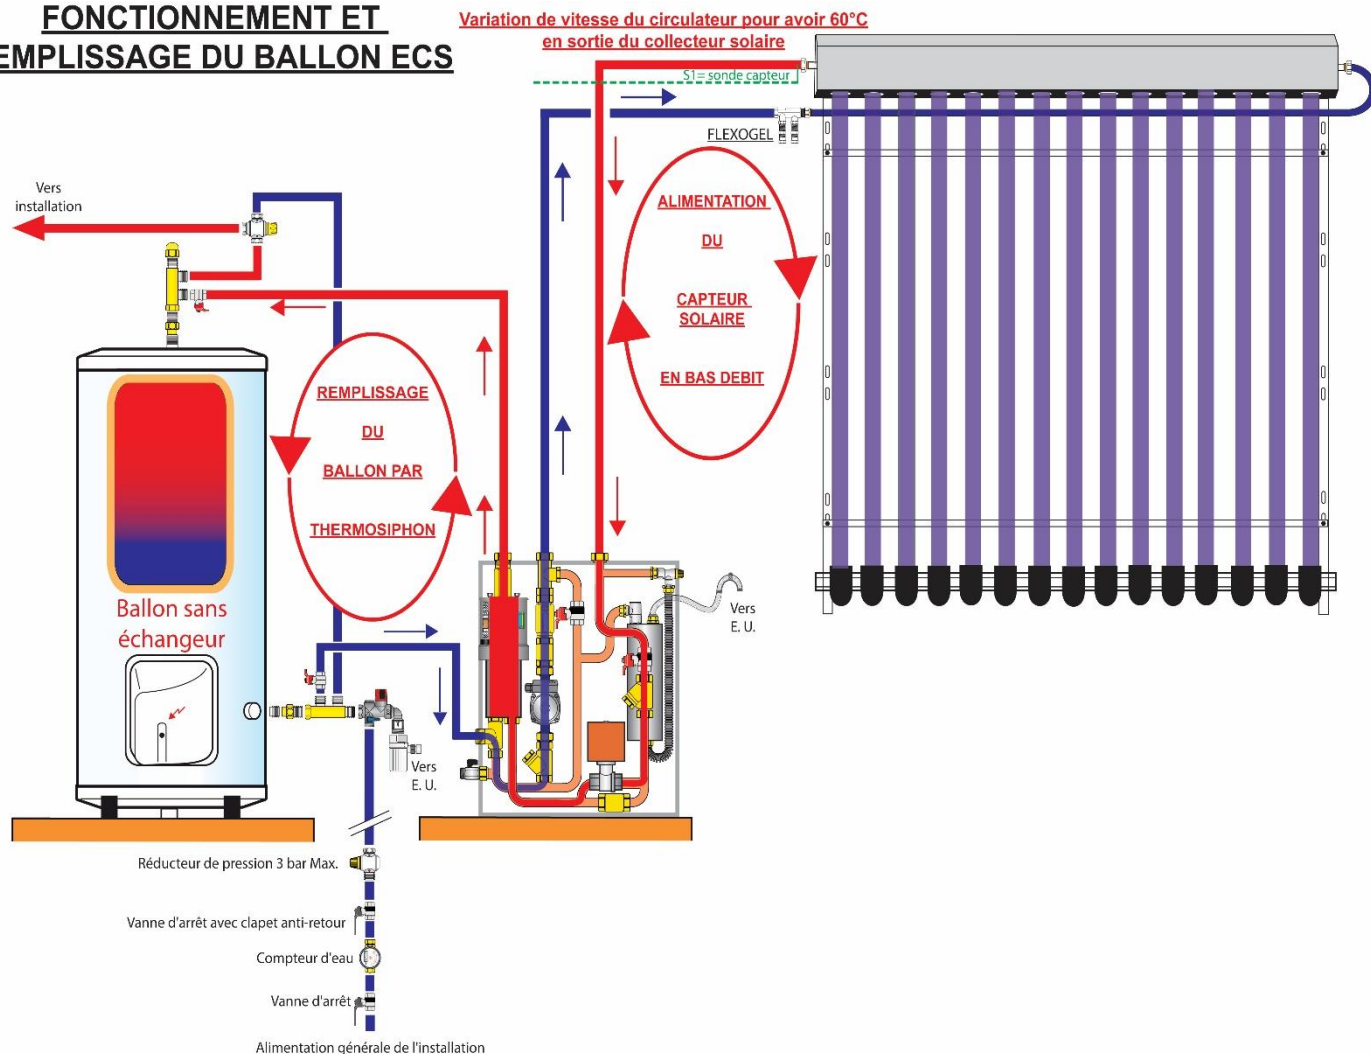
FONCTIONNEMENT ET
EMPLISSAGE DU BALLON ECS

Variation de vitesse du circulateur pour avoir 60°C
en sortie du collecteur solaire

S1= sonde capteur

FLEXOGEL

Vers
installation

ALIMENTATION
DU
CAPTEUR
SOLAIRE
EN BAS DEBIT

REMPLISSAGE
DU
BALLON PAR
THERMOSIPHON

Ballon sans
échangeur

Vers
E. U.

Vers
E. U.

Réducteur de pression 3 bar Max.

Vanne d'arrêt avec clapet anti-retour

Compteur d'eau

Vanne d'arrêt

Alimentation générale de l'installation